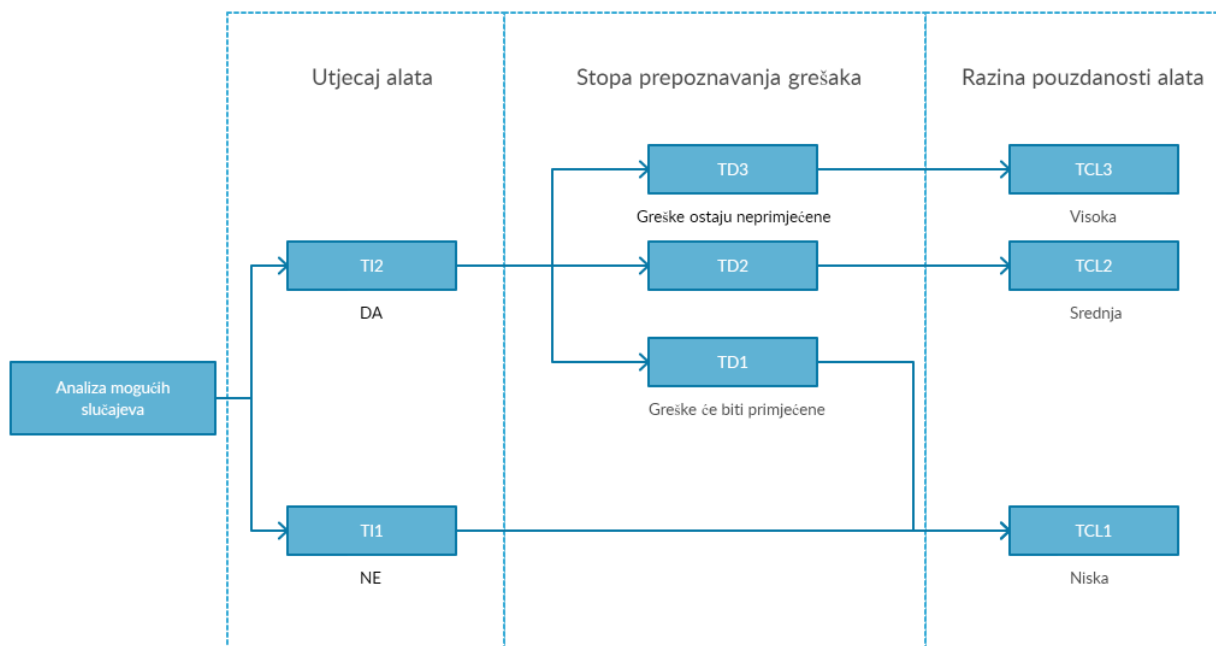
Utjecaj alata

Stopa prepoznavanja grešaka

Razina pouzdanosti alata

Analiza mogućih slučajeva

TI2

DA

TI1

NE

TD3

Greške ostaju neprimjećene

TD2

TD1

Greške će biti primjećene

TCL3

Visoka

TCL2

Srednja

TCL1

Niska